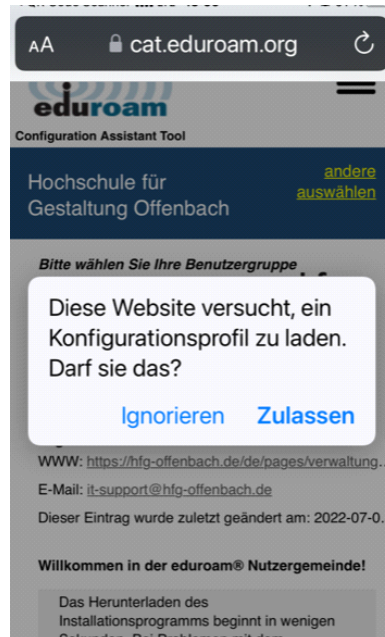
AA cat.eduroam.org

eduroam
Configuration Assistant Tool

Hochschule für Gestaltung Offenbach

andere auswählen

Bitte wählen Sie Ihre Benutzergruppe

Diese Website versucht, ein Konfigurationsprofil zu laden. Darf sie das?

Ignorieren Zulassen

WWW: https://hfg-offenbach.de/de/pages/verwaltung...

E-Mail: it-support@hfg-offenbach.de

Dieser Eintrag wurde zuletzt geändert am: 2022-07-0...

Willkommen in der eduroam® Nutzergemeinde!

Das Herunterladen des Installationsprogramms beginnt in wenigen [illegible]